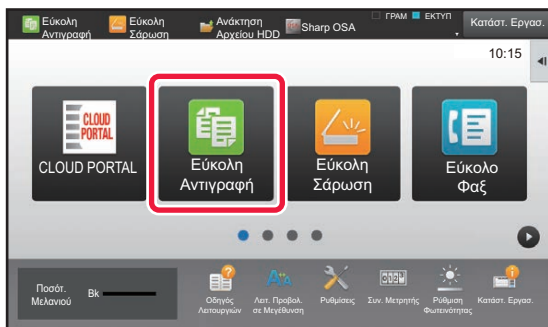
Εύκολη Αντιγραφή
Εύκολη Σάρωση
Ανάκτηση Αρχείου HDD
Sharp OSA
ΓΡΑΜ
ΕΚΤΥΠ
Κατάστ. Εργασ.
10:15

CLOUD PORTAL
CLOUD PORTAL
Εύκολη Αντιγραφή
Εύκολη Σάρωση
Εύκολο Φαξ

Ποσότ. Μελανιού
Bk
Οδηγός Λειτουργιών
Λειτ. Προβολ. σε Μεγέθυνση
Ρυθμίσεις
Συν. Μετρητής
Ρύθμιση Φωτεινότητας
Κατάστ. Εργασ.